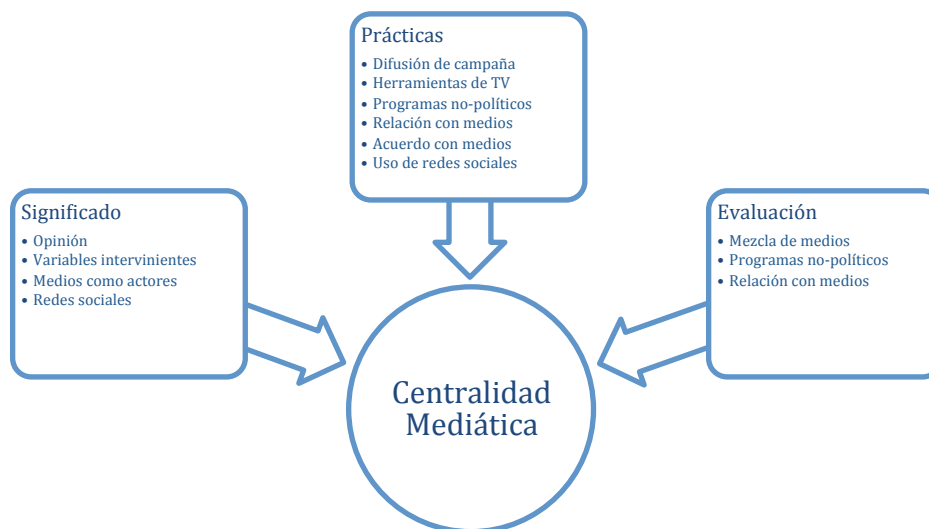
Prácticas
• Difusión de campaña
• Herramientas de TV
• Programas no-políticos
• Relación con medios
• Acuerdo con medios
• Uso de redes sociales

Significado
• Opinión
• Variables intervinientes
• Medios como actores
• Redes sociales

Evaluación
• Mezcla de medios
• Programas no-políticos
• Relación con medios

Centralidad Mediática